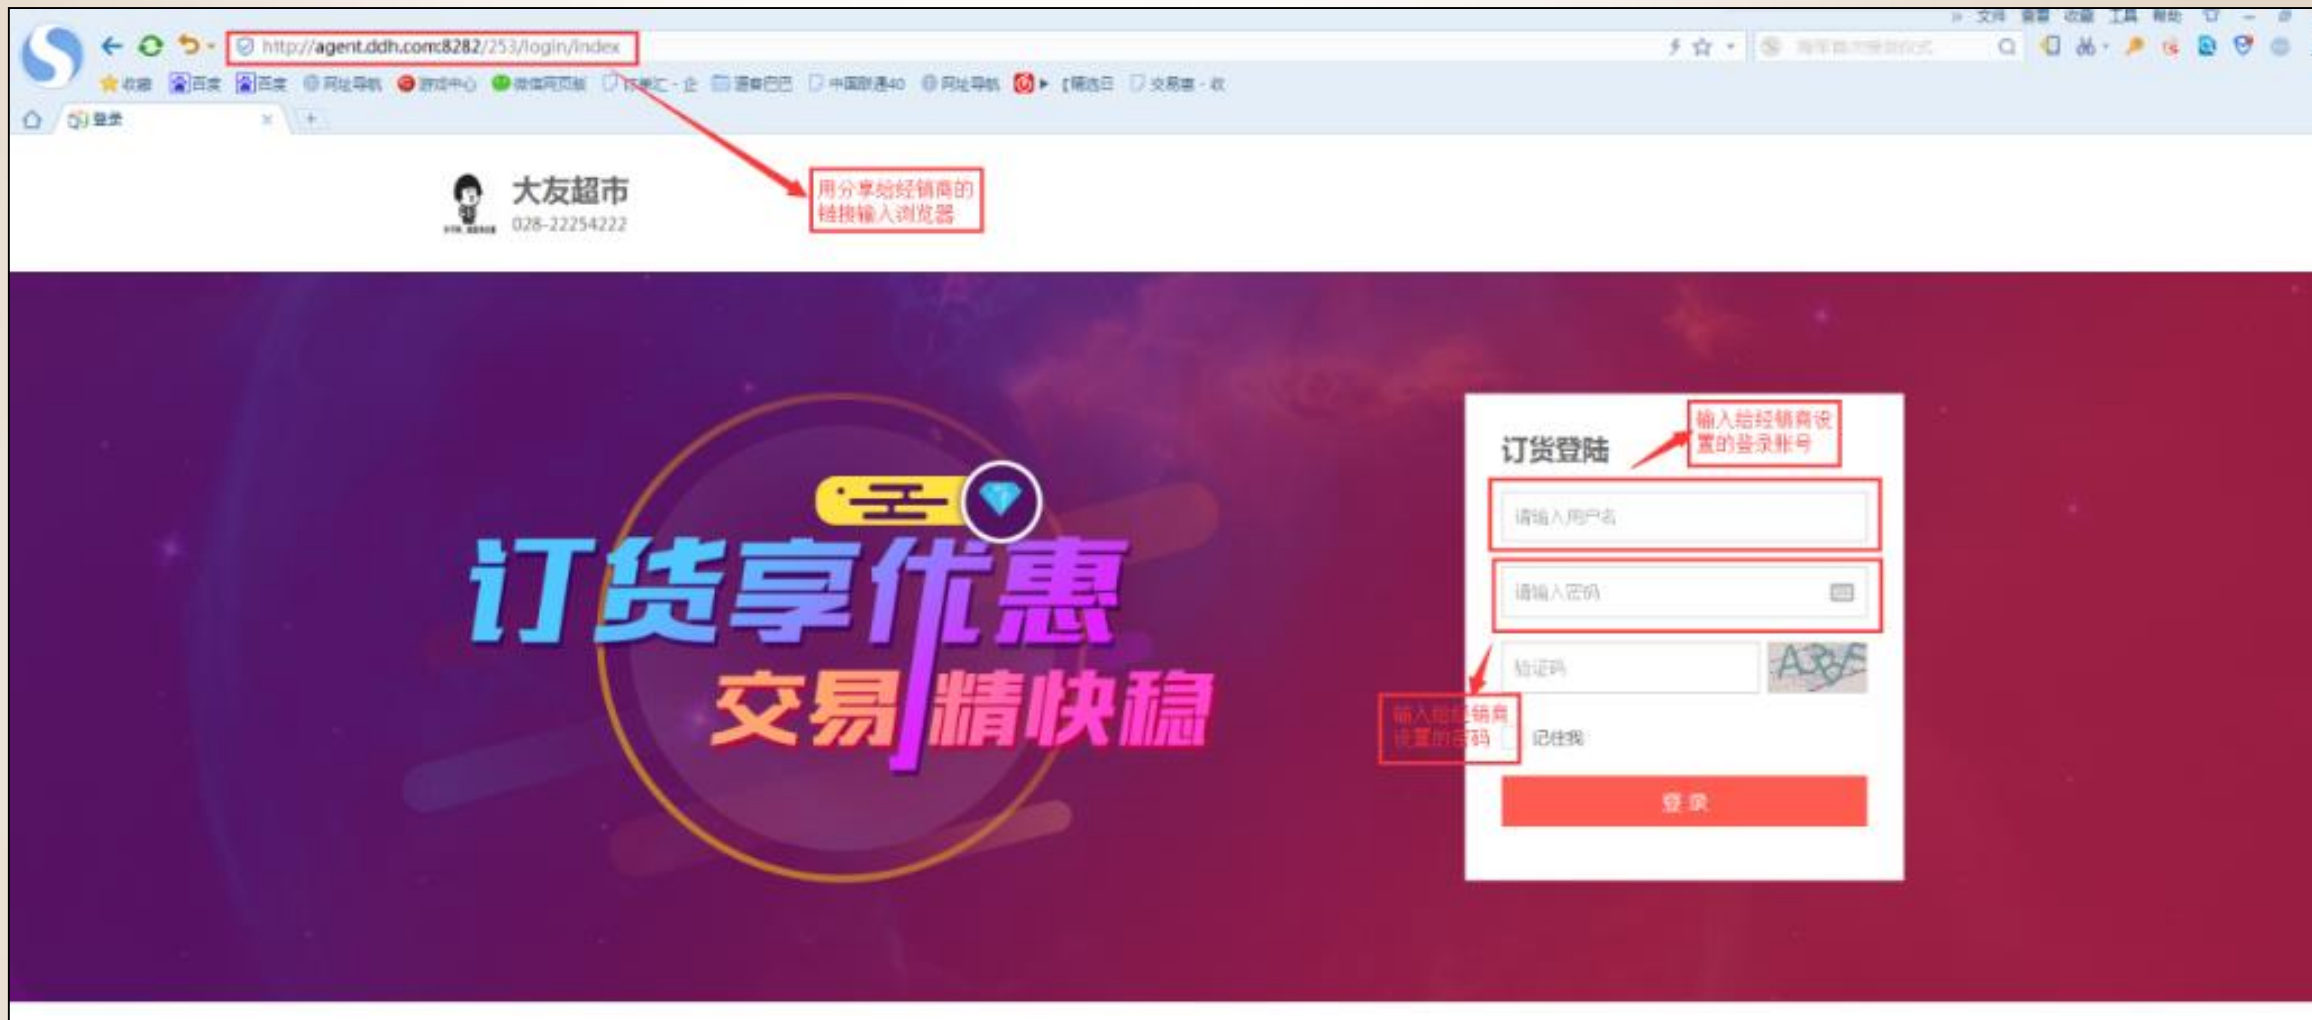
文件 查看 收藏 工具 帮助

http://agent.ddh.com:8282/253/login/index

收藏 百度 百度 网址导航 游戏中心 微信网页版 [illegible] 淘宝巴巴 中国联通4G 网址导航 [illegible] 交易宝 - 收

登录

大友超市
028-22254222

用分享给经销商的链接输入浏览器

订货享优惠
交易精快稳

订货登陆

输入给经销商设置的登录账号

请输入用户名

请输入密码

验证码

A3BE

输入给经销商设置的密码

记住我

登录